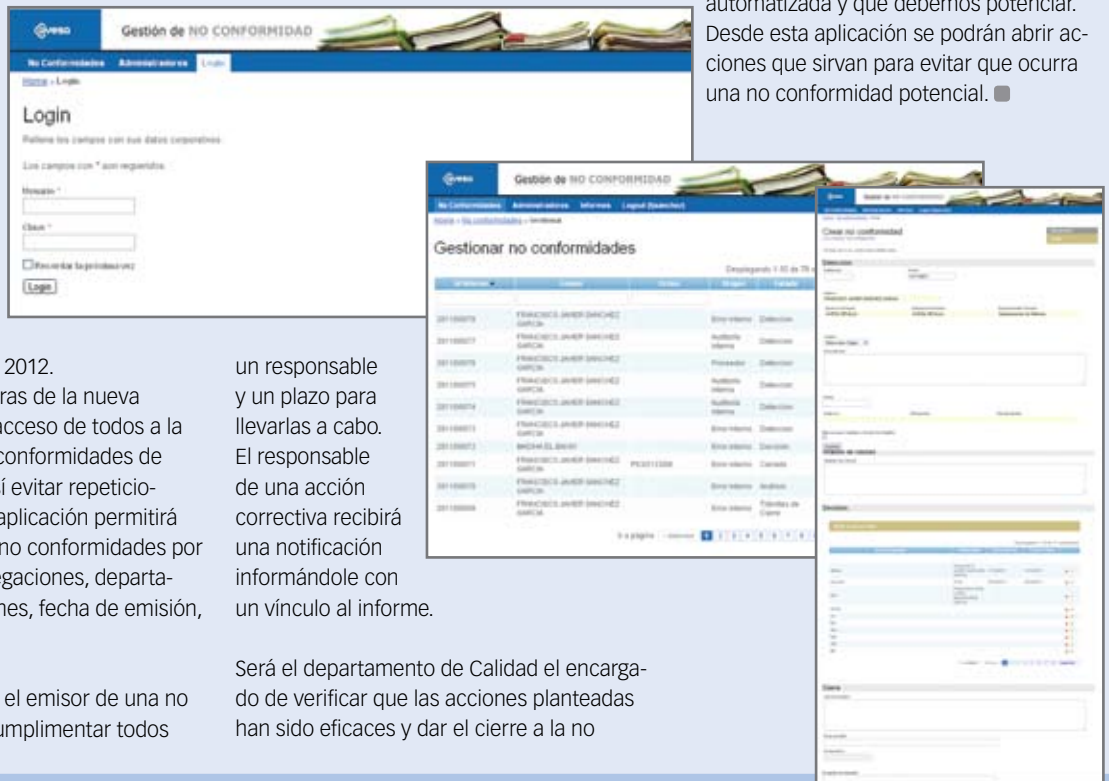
automatizada y que debemos potenciar. Desde esta aplicación se podrán abrir acciones que sirvan para evitar que ocurra una no conformidad potencial.

Gestión de NO CONFORMIDAD

No Conformidades Administradores Login

Home » Login

Login

Rellene los campos con sus datos corporativos

Los campos con * son requeridos.

Usuario *

Clave *

Recordar la próxima vez

Login

Gestión de NO CONFORMIDAD

No Conformidades Administradores Informes Logout

Gestionar no conformidades

Desplegando 1-10 de 79

| | | | | |
|---|---|---|---|---|
| 201100078 | FRANCISCO JAVIER SANCHEZ GARCIA | | Error interno | Detección |
| 201100077 | FRANCISCO JAVIER SANCHEZ GARCIA | | Auditoría interna | Detección |
| 201100076 | FRANCISCO JAVIER SANCHEZ GARCIA | | Proveedor | Detección |
| 201100075 | FRANCISCO JAVIER SANCHEZ GARCIA | | Auditoría interna | Detección |
| 201100074 | FRANCISCO JAVIER SANCHEZ GARCIA | | Auditoría interna | Detección |
| 201100073 | FRANCISCO JAVIER SANCHEZ GARCIA | | Error interno | Detección |
| 201100072 | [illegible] | | Error interno | Decisión |
| 201100071 | FRANCISCO JAVIER SANCHEZ GARCIA | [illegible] | Error interno | Cerrada |
| 201100070 | FRANCISCO JAVIER SANCHEZ GARCIA | | Error interno | Análisis |
| 201100069 | FRANCISCO JAVIER SANCHEZ GARCIA | | Error interno | Pendiente de Cierre |

Ir a página 1 2 3 4 5 6 7 8

Gestión de NO CONFORMIDAD

Crear no conformidad

2012.
ras de la nueva acceso de todos a la conformidades de í evitar repeticio- aplicación permitirá no conformidades por egaciones, departa- nes, fecha de emisión,

el emisor de una no umplimentar todos

un responsable y un plazo para llevarlas a cabo. El responsable de una acción correctiva recibirá una notificación informándole con un vínculo al informe.

Será el departamento de Calidad el encargado de verificar que las acciones planteadas han sido eficaces y dar el cierre a la no